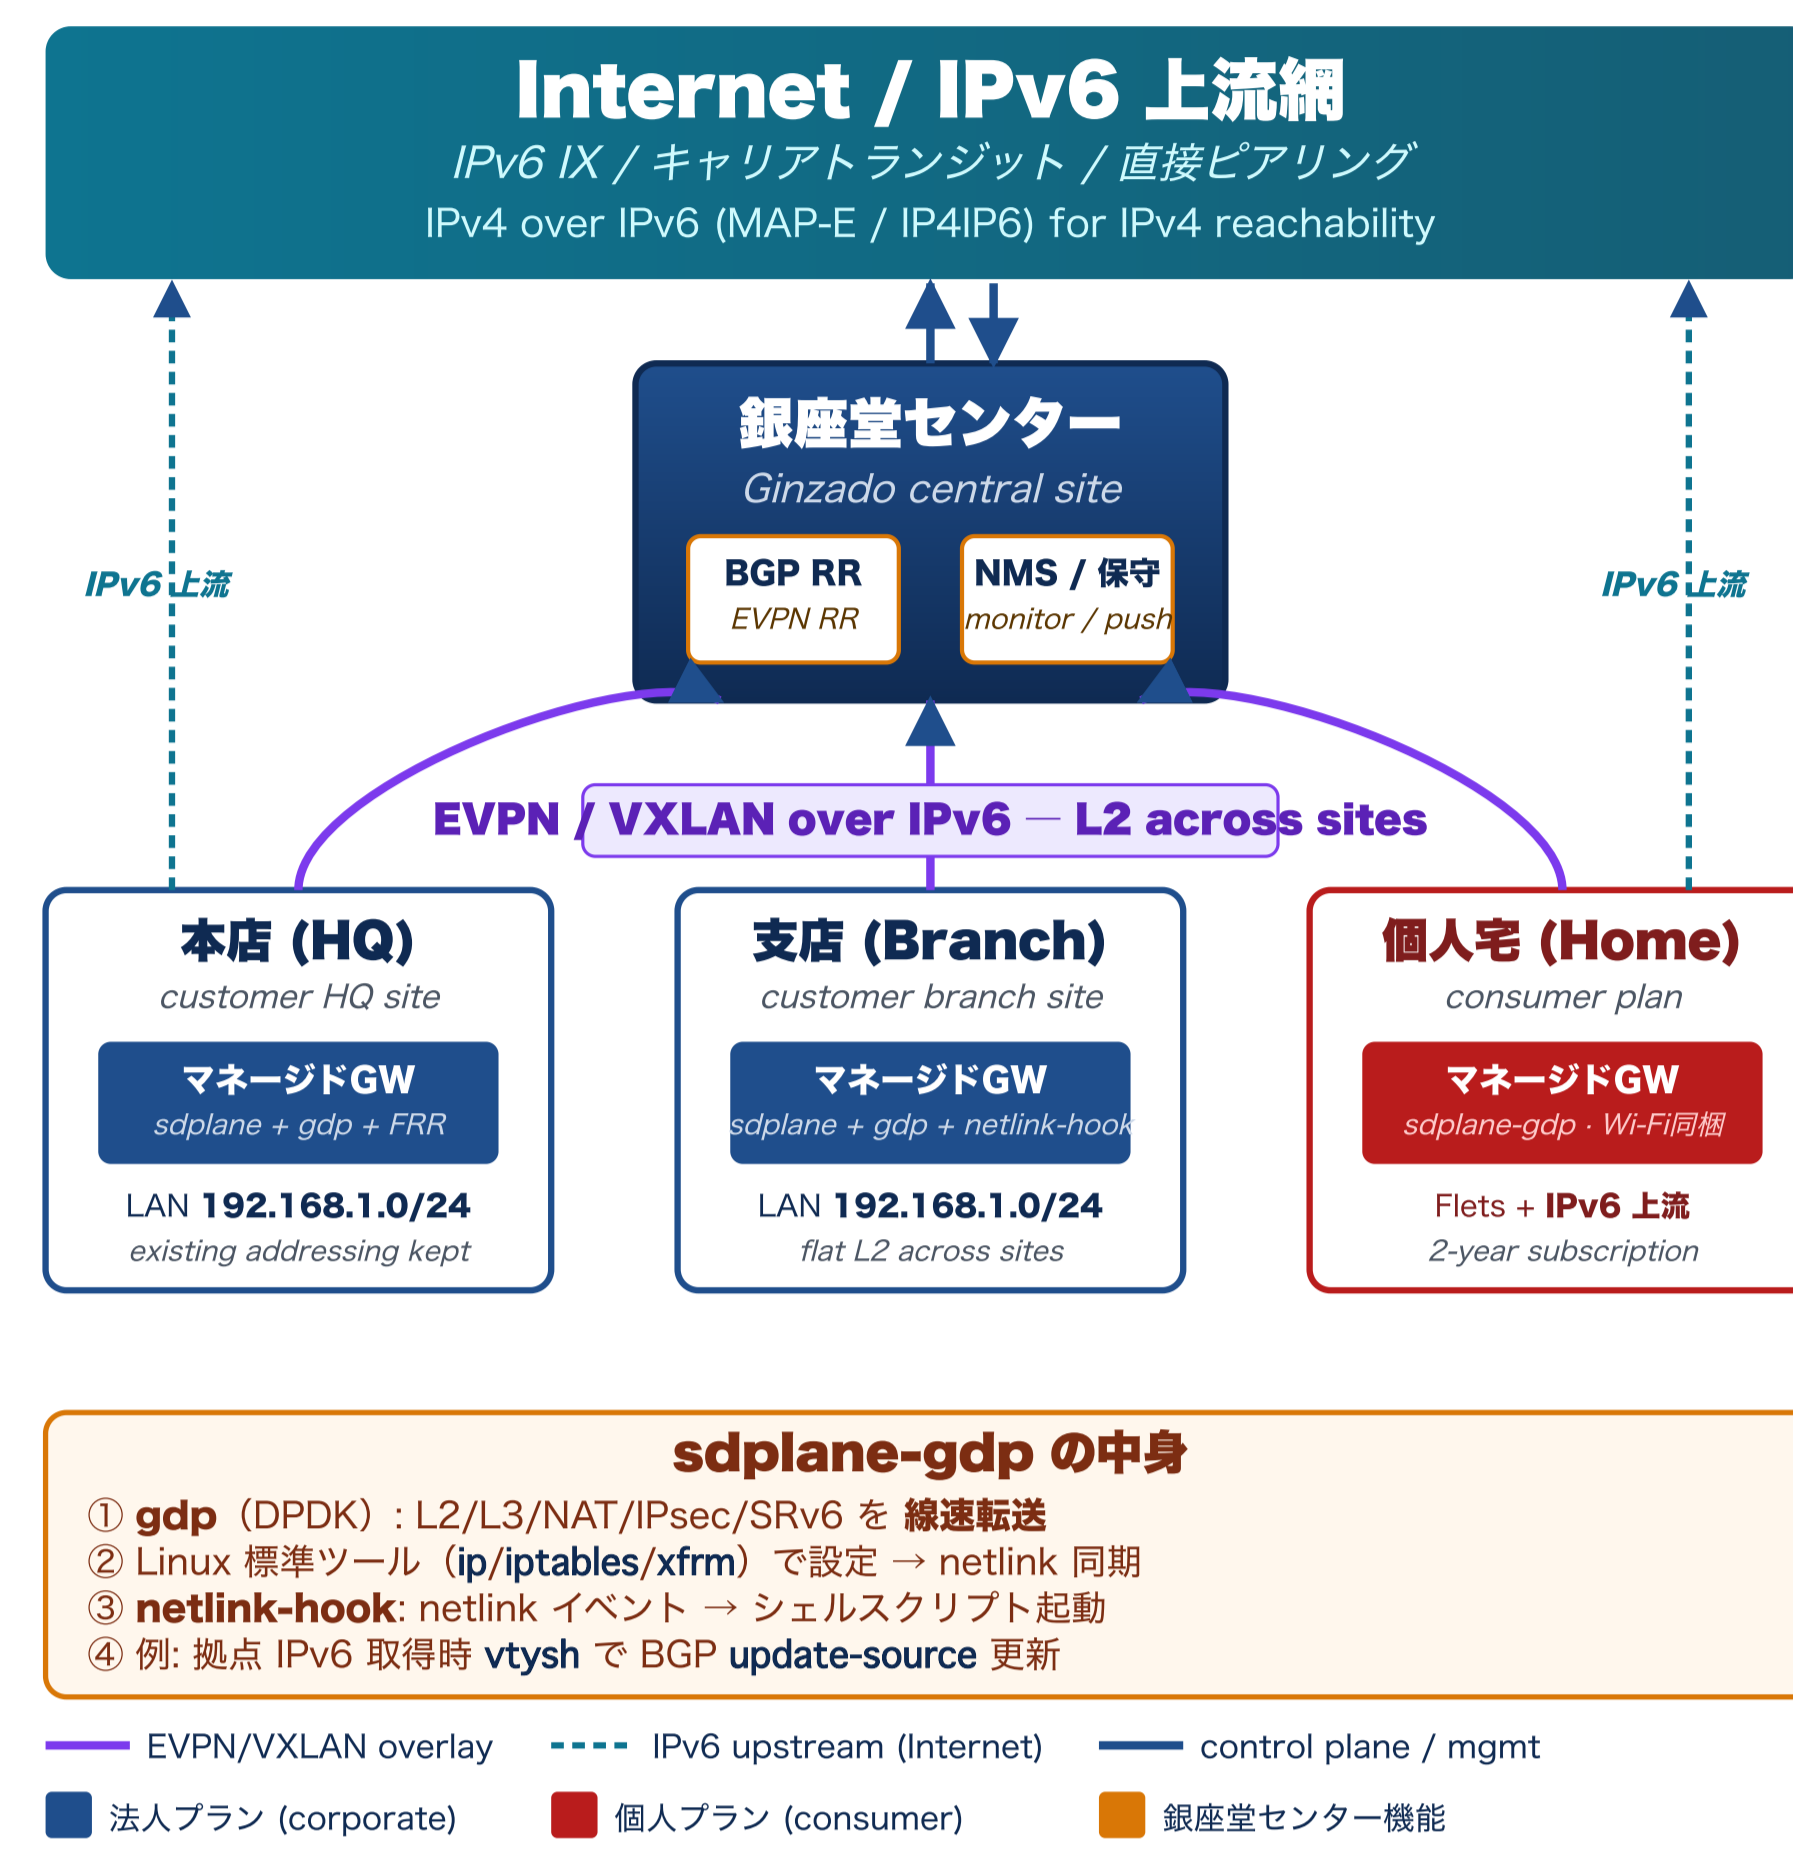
Internet / IPv6 上流網
IPv6 IX / キャリアトランジット / 直接ピアリング
IPv4 over IPv6 (MAP-E / IP4IP6) for IPv4 reachability

IPv6 上流

IPv6 上流

銀座堂センター
Ginzado central site

BGP RR
EVPN RR

NMS / 保守
monitor / push

EVPN / VXLAN over IPv6 — L2 across sites

本店 (HQ)
customer HQ site
マネージドGW
sdplane + gdp + FRR
LAN 192.168.1.0/24
existing addressing kept

支店 (Branch)
customer branch site
マネージドGW
sdplane + gdp + netlink-hook
LAN 192.168.1.0/24
flat L2 across sites

個人宅 (Home)
consumer plan
マネージドGW
sdplane-gdp · Wi-Fi同梱
Flets + IPv6 上流
2-year subscription

sdplane-gdp の中身
① gdp（DPDK）: L2/L3/NAT/IPsec/SRv6 を 線速転送
② Linux 標準ツール（ip/iptables/xfrm）で設定 → netlink 同期
③ netlink-hook: netlink イベント → シェルスクリプト起動
④ 例: 拠点 IPv6 取得時 vtysh で BGP update-source 更新

EVPN/VXLAN overlay
IPv6 upstream (Internet)
control plane / mgmt
法人プラン (corporate)
個人プラン (consumer)
銀座堂センター機能